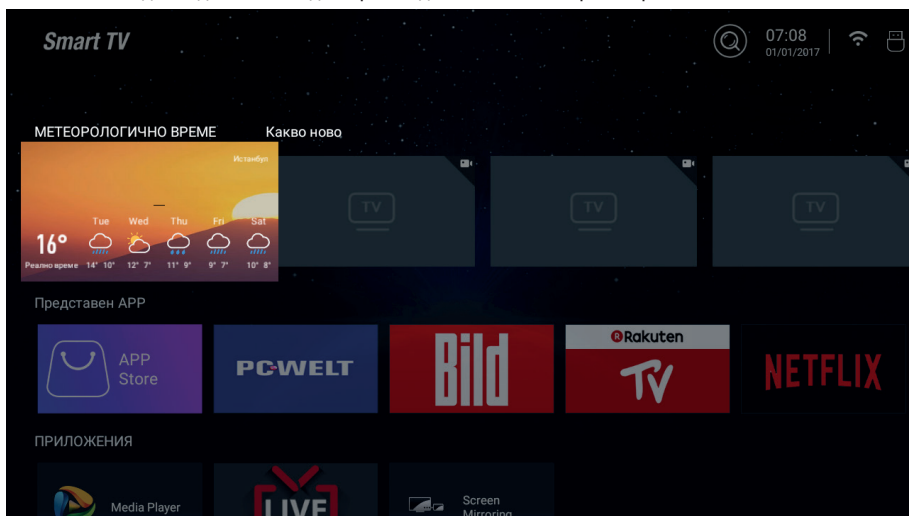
Smart TV

07:08
01/01/2017

МЕТЕОРОЛОГИЧНО ВРЕМЕ

Какво ново

Истанбул

16°
Реално време

Tue 14° 10°
Wed 12° 7°
Thu 11° 9°
Fri 9° 7°
Sat 10° 8°

TV

TV

TV

Представен APP

APP Store

PCWELT

Bild

Rakuten TV

NETFLIX

ПРИЛОЖЕНИЯ

Media Player

LIVE

Screen Mirroring